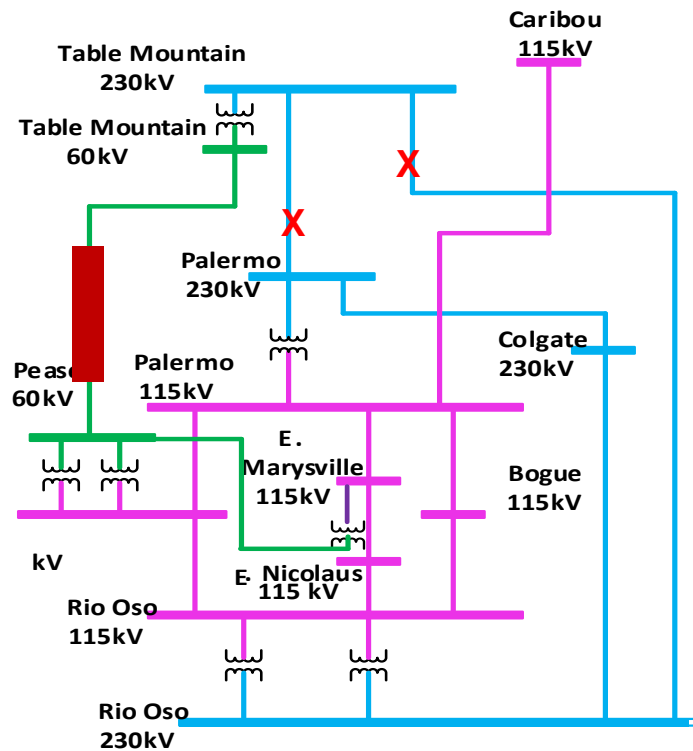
Caribou
115kV

Table Mountain
230kV

Table Mountain
60kV

X

X

Palermo
230kV

Colgate
230kV

Palermo
115kV

Pease
60kV

E.
Marysville
115kV

Bogue
115kV

kV

E. Nicolaus
115 kV

Rio Oso
115kV

Rio Oso
230kV